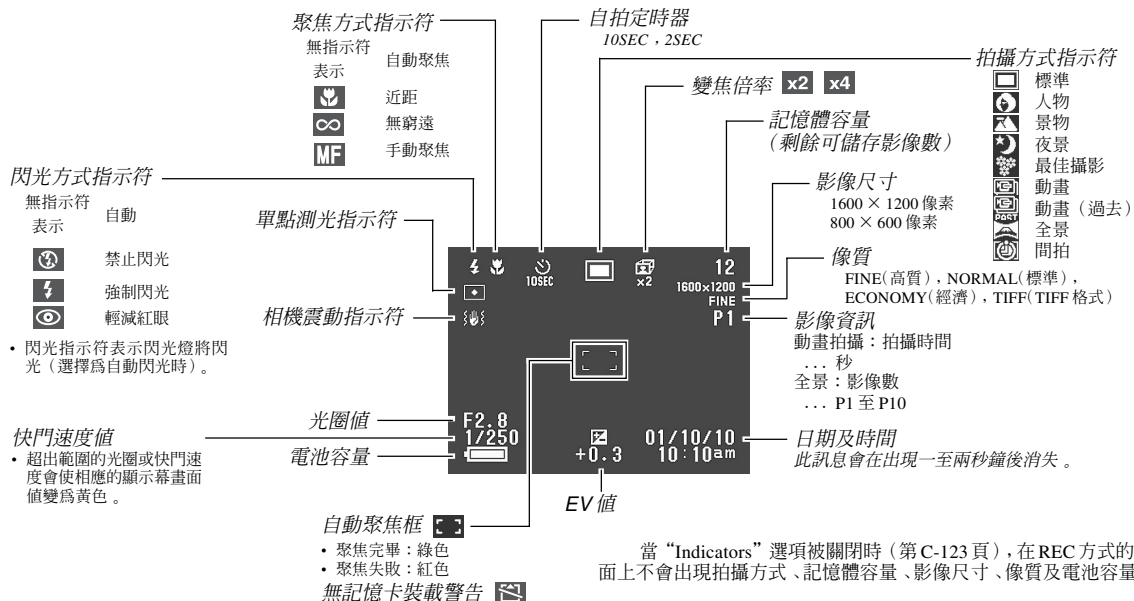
聚焦方式指示符
無指示符表示　自動聚焦
近距
$\infty$　無窮遠
MF　手動聚焦

自拍定時器
10SEC，2SEC

變焦倍率 x2 x4

記憶體容量
（剩餘可儲存影像數）

拍攝方式指示符
標準
人物
景物
夜景
最佳攝影
動畫
動畫（過去）
PAST
全景
間拍

閃光方式指示符
無指示符表示　自動
禁止閃光
強制閃光
輕減紅眼
• 閃光指示符表示閃光燈將閃光（選擇為自動閃光時）。

單點測光指示符

影像尺寸
1600 × 1200 像素
800 × 600 像素

像質
FINE(高質)，NORMAL(標準)，ECONOMY(經濟)，TIFF(TIFF 格式)

相機震動指示符

影像資訊
動畫拍攝：拍攝時間
. . . 秒
全景：影像數
. . . P1 至 P10

10SEC
x2
12
1600×1200
FINE
P1
F2.8
1/250
+0.3
01/10/10
10:10am

光圈值

快門速度值
• 超出範圍的光圈或快門速度會使相應的顯示幕畫面值變為黃色。

電池容量

日期及時間
此訊息會在出現一至兩秒鐘後消失。

EV 值

自動聚焦框
• 聚焦完畢：綠色
• 聚焦失敗：紅色
無記憶卡裝載警告

當“Indicators”選項被關閉時（第 C-123 頁），在 REC 方式的面上不會出現拍攝方式、記憶體容量、影像尺寸、像質及電池容量